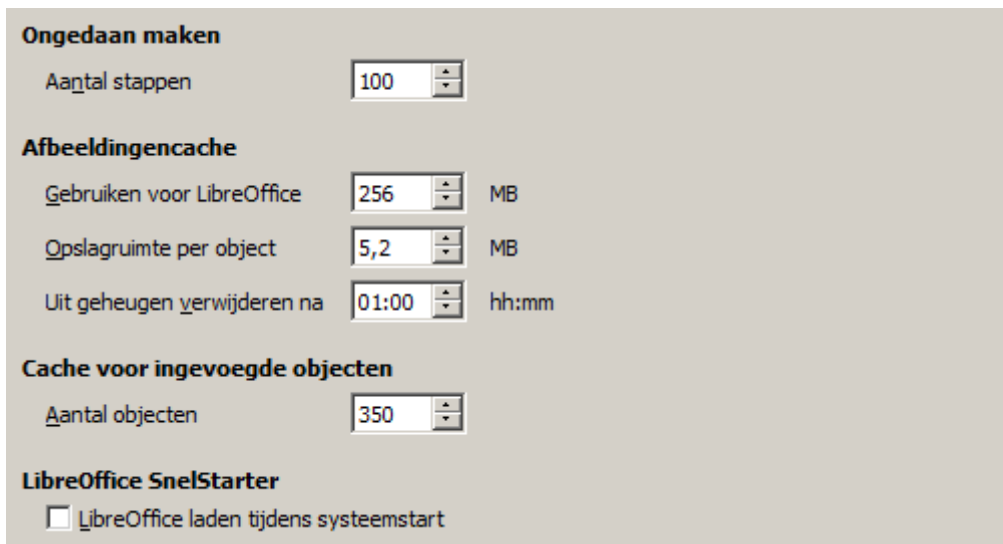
Ongedaan maken

Aantal stappen 100

Afbeeldingencache

Gebruiken voor LibreOffice 256 MB

Opslagruimte per object 5,2 MB

Uit geheugen verwijderen na 01:00 hh:mm

Cache voor ingevoegde objecten

Aantal objecten 350

LibreOffice SnelStarter

LibreOffice laden tijdens systeemstart